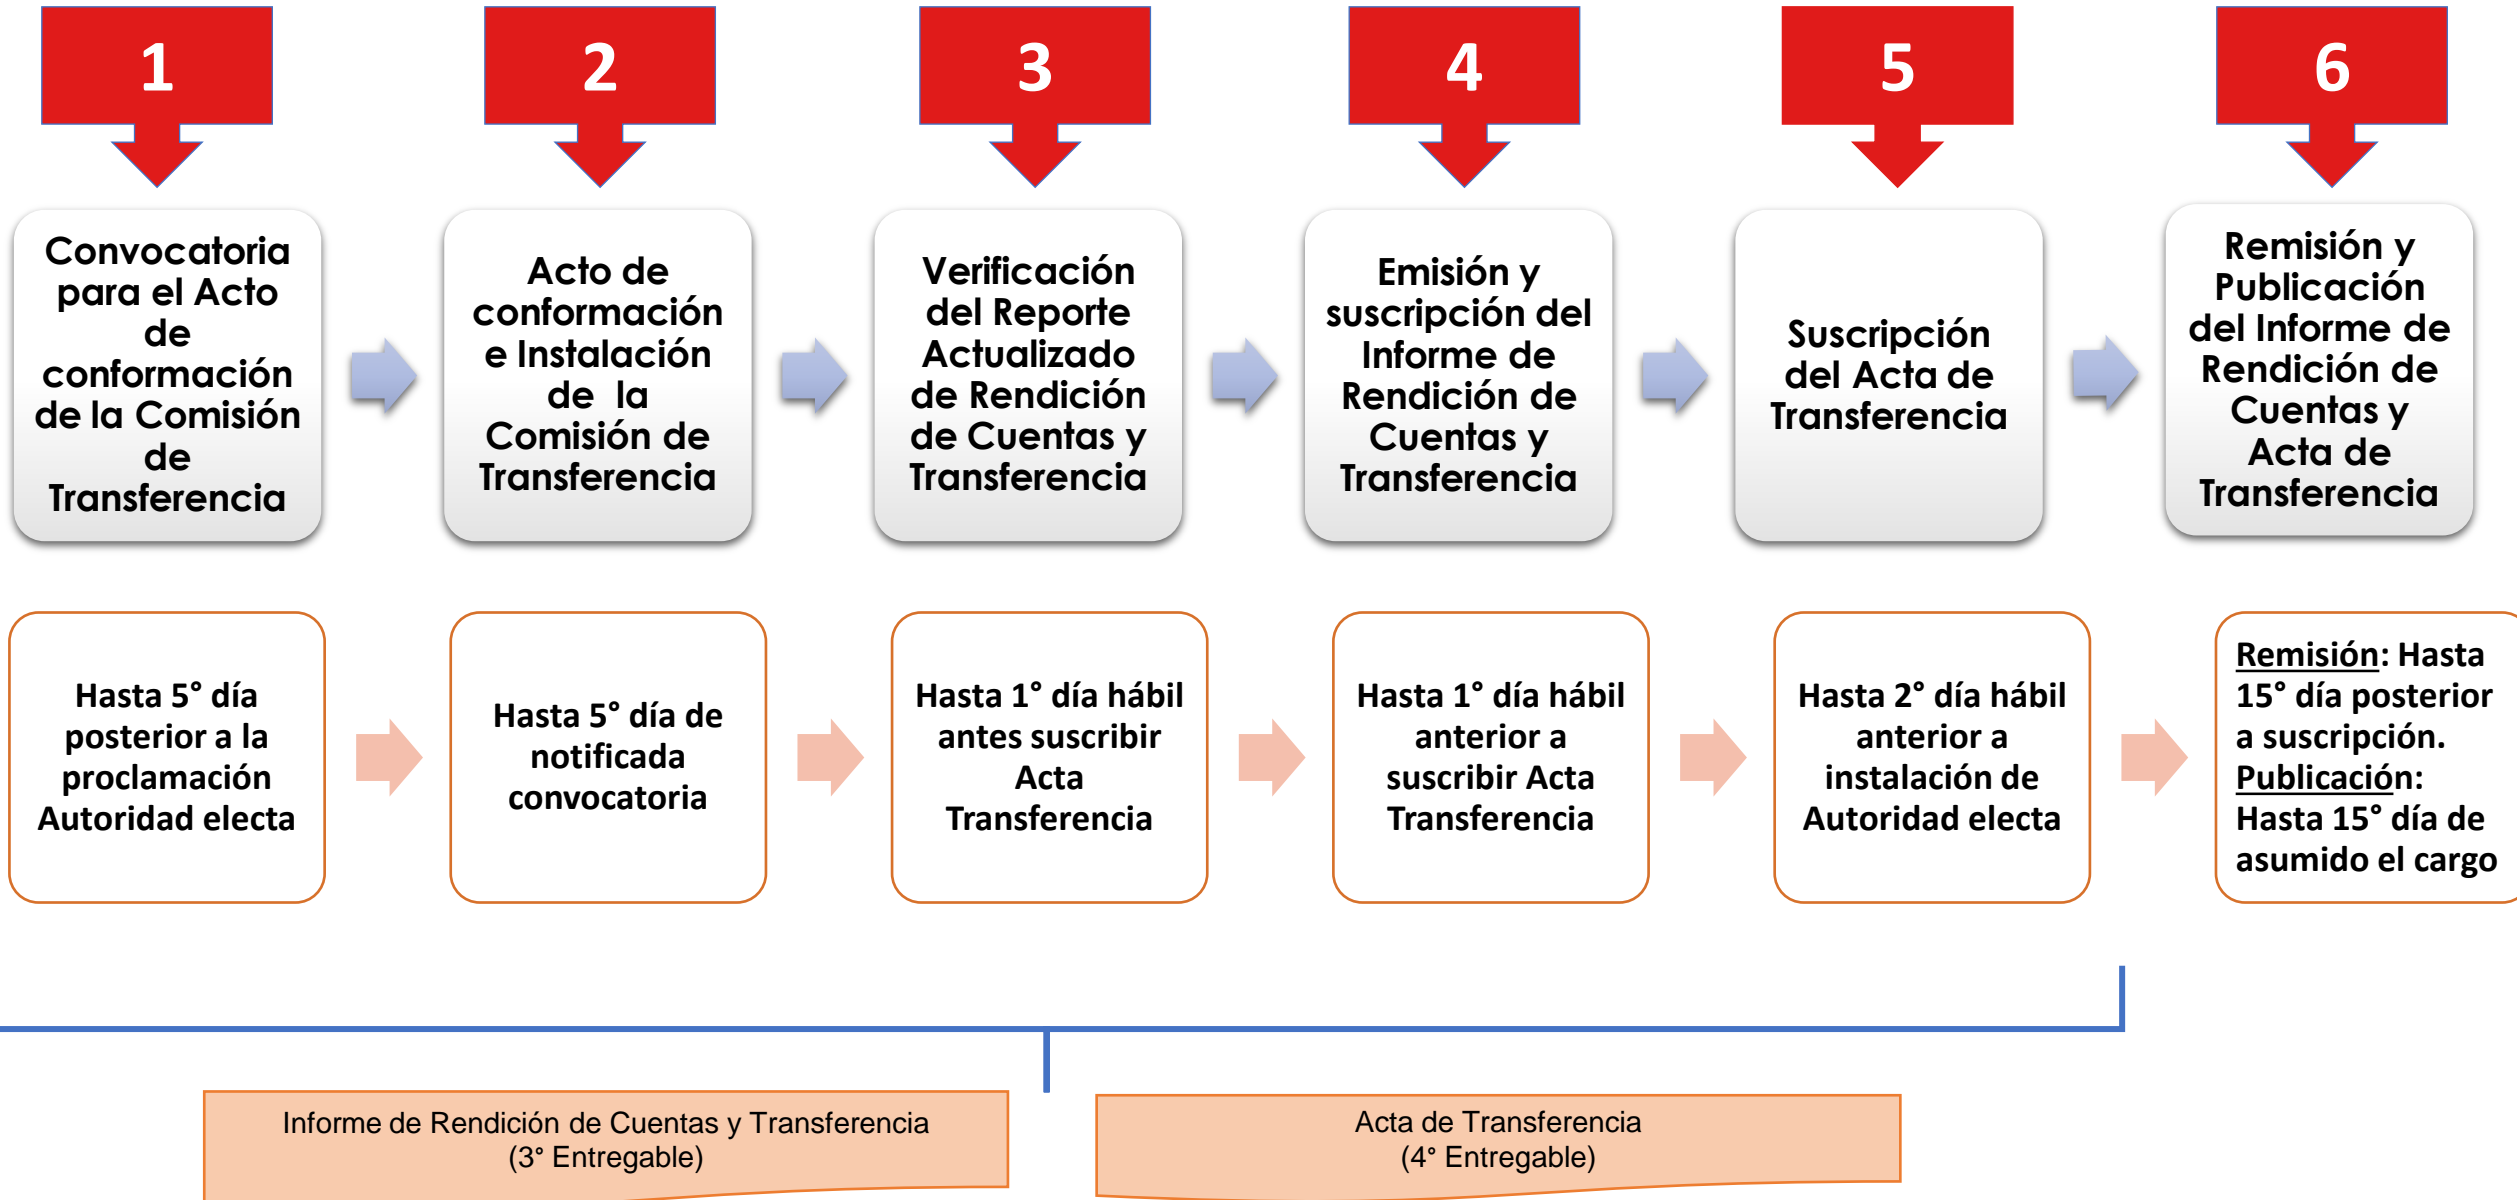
1

Convocatoria para el Acto de conformación de la Comisión de Transferencia

2

Acto de conformación e Instalación de la Comisión de Transferencia

3

Verificación del Reporte Actualizado de Rendición de Cuentas y Transferencia

4

Emisión y suscripción del Informe de Rendición de Cuentas y Transferencia

5

Suscripción del Acta de Transferencia

6

Remisión y Publicación del Informe de Rendición de Cuentas y Acta de Transferencia

Hasta 5° día posterior a la proclamación Autoridad electa

Hasta 5° día de notificada convocatoria

Hasta 1° día hábil antes suscribir Acta Transferencia

Hasta 1° día hábil anterior a suscribir Acta Transferencia

Hasta 2° día hábil anterior a instalación de Autoridad electa

Remisión: Hasta 15° día posterior a suscripción. Publicación: Hasta 15° día de asumido el cargo

Informe de Rendición de Cuentas y Transferencia (3° Entregable)

Acta de Transferencia (4° Entregable)